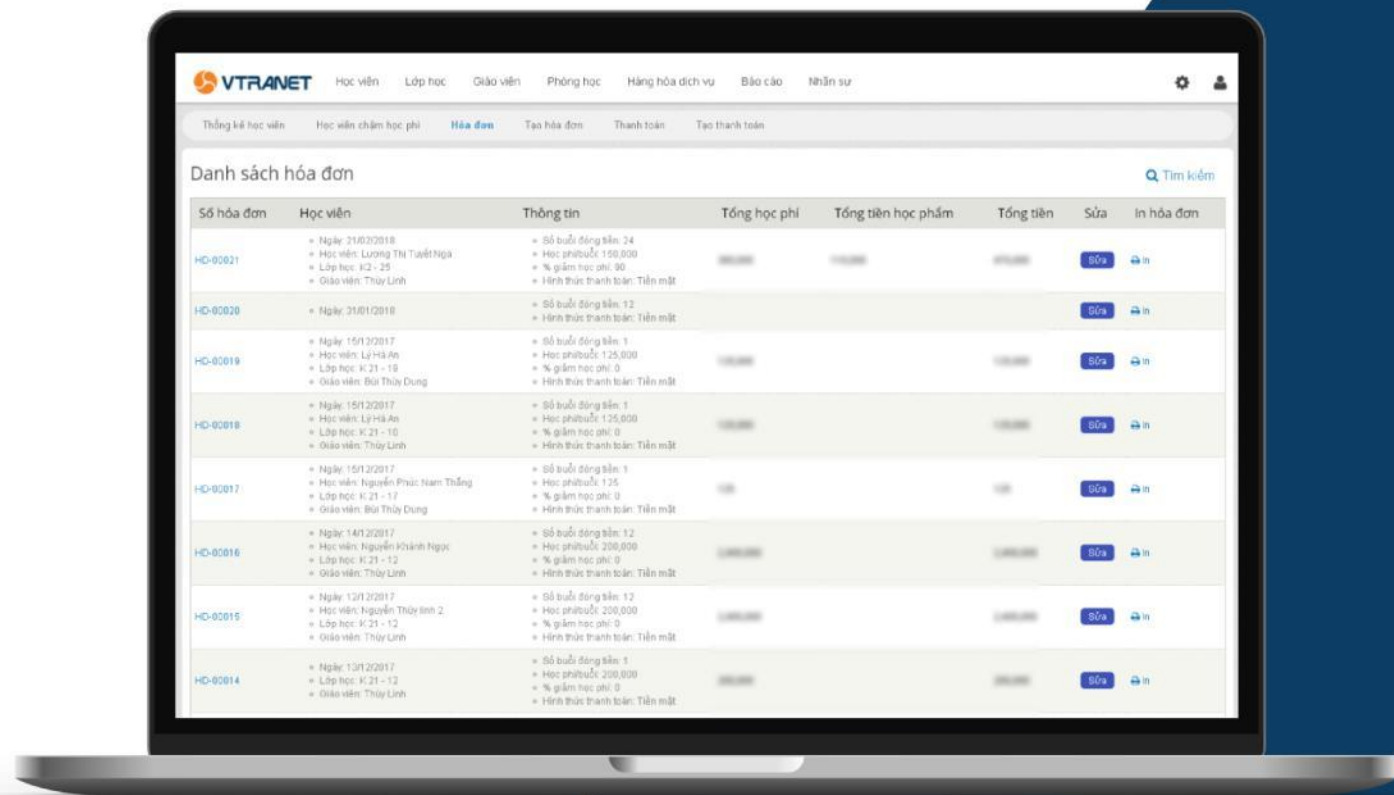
VTRANET Học viên Lớp học Giáo viên Phòng học Hàng hóa dịch vụ Báo cáo Nhân sự

Thống kê học viên Học viên chậm học phí Hóa đơn Tạo hóa đơn Thanh toán Tạo thanh toán

Danh sách hóa đơn

Tìm kiếm

| Số hóa đơn | Học viên | Thông tin | Tổng học phí | Tổng tiền học phẩm | Tổng tiền | Sửa | In hóa đơn |
|---|---|---|---|---|---|---|---|
| HD-00021 | Ngày: 21/02/2018 Học viên: Lương Thị Tuyết Nga Lớp học: K2 - 25 Giáo viên: Thùy Linh | Số buổi đóng tiền: 24 Học phí/buổi: 150,000 % giảm học phí: 90 Hình thức thanh toán: Tiền mặt | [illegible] | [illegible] | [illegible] | Sửa | In |
| HD-00020 | Ngày: 31/01/2018 | Số buổi đóng tiền: 12 Hình thức thanh toán: Tiền mặt | | | | Sửa | In |
| HD-00019 | Ngày: 15/12/2017 Học viên: Lý Hà An Lớp học: K 21 - 10 Giáo viên: Bùi Thùy Dung | Số buổi đóng tiền: 1 Học phí/buổi: 125,000 % giảm học phí: 0 Hình thức thanh toán: Tiền mặt | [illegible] | | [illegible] | Sửa | In |
| HD-00018 | Ngày: 15/12/2017 Học viên: Lý Hà An Lớp học: K 21 - 10 Giáo viên: Thùy Linh | Số buổi đóng tiền: 1 Học phí/buổi: 125,000 % giảm học phí: 0 Hình thức thanh toán: Tiền mặt | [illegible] | | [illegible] | Sửa | In |
| HD-00017 | Ngày: 15/12/2017 Học viên: Nguyễn Phúc Nam Thắng Lớp học: K 21 - 17 Giáo viên: Bùi Thùy Dung | Số buổi đóng tiền: 1 Học phí/buổi: 125 % giảm học phí: 0 Hình thức thanh toán: Tiền mặt | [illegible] | | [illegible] | Sửa | In |
| HD-00016 | Ngày: 14/12/2017 Học viên: Nguyễn Khánh Ngọc Lớp học: K 21 - 12 Giáo viên: Thùy Linh | Số buổi đóng tiền: 12 Học phí/buổi: 200,000 % giảm học phí: 0 Hình thức thanh toán: Tiền mặt | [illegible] | | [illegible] | Sửa | In |
| HD-00015 | Ngày: 12/12/2017 Học viên: Nguyễn Thùy linh 2 Lớp học: K 21 - 12 Giáo viên: Thùy Linh | Số buổi đóng tiền: 12 Học phí/buổi: 200,000 % giảm học phí: 0 Hình thức thanh toán: Tiền mặt | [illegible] | | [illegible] | Sửa | In |
| HD-00014 | Ngày: 13/12/2017 Lớp học: K 21 - 12 Giáo viên: Thùy Linh | Số buổi đóng tiền: 1 Học phí/buổi: 200,000 % giảm học phí: 0 Hình thức thanh toán: Tiền mặt | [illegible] | | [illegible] | Sửa | In |